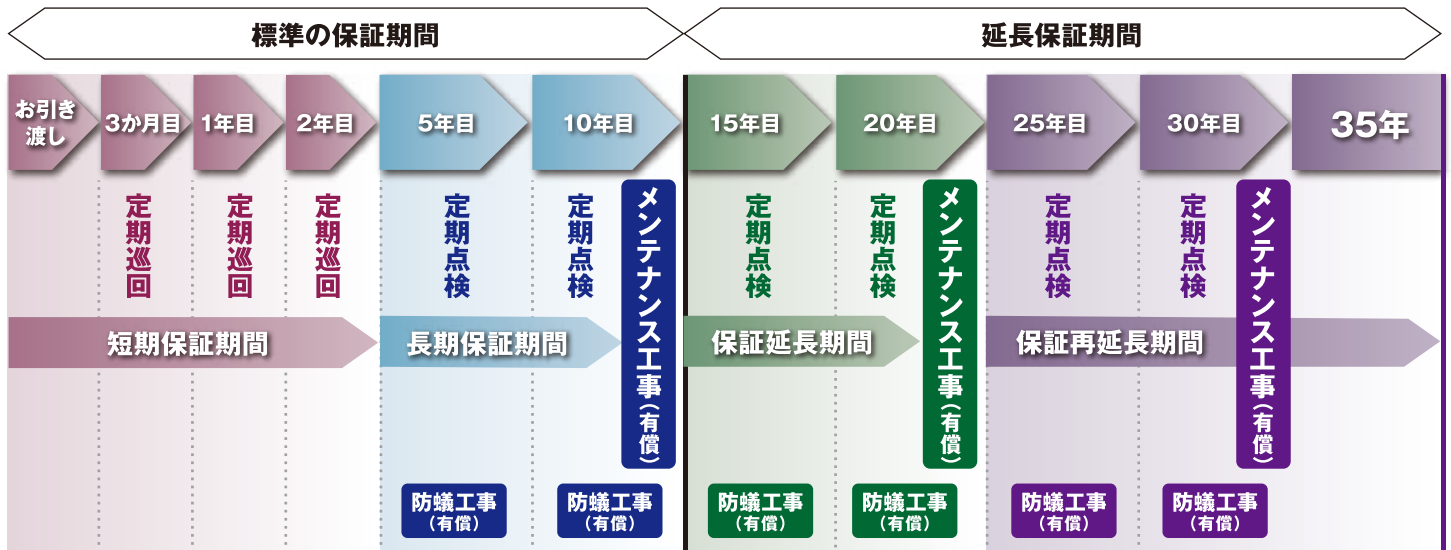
標準の保証期間

延長保証期間

お引き渡し

3か月目

1年目

2年目

5年目

10年目

15年目

20年目

25年目

30年目

35年

定期巡回

定期巡回

定期巡回

定期点検

定期点検

メンテナンス工事（有償）

定期点検

定期点検

メンテナンス工事（有償）

定期点検

定期点検

メンテナンス工事（有償）

短期保証期間

長期保証期間

保証延長期間

保証再延長期間

防蟻工事（有償）

防蟻工事（有償）

防蟻工事（有償）

防蟻工事（有償）

防蟻工事（有償）

防蟻工事（有償）